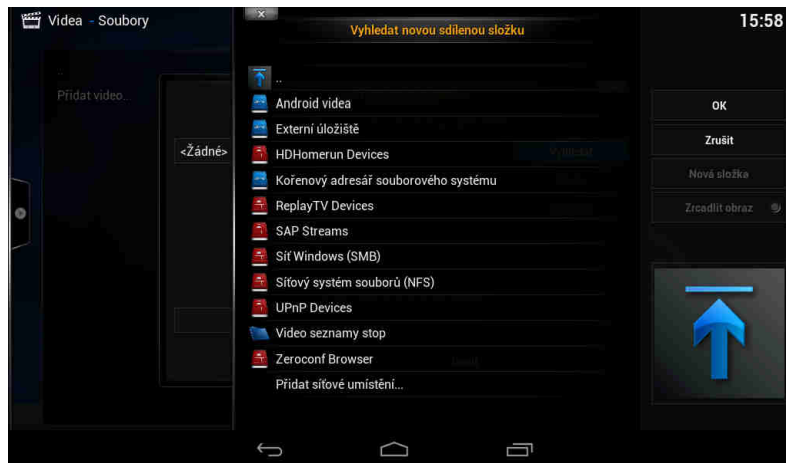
Videa - Soubory

15:58

Vyhledat novou sdílenou složku

Přidat video...

<Žádné>

..
Android videa
Externí úložiště
HDHomerun Devices
Kořenový adresář souborového systému
ReplayTV Devices
SAP Streams
Síť Windows (SMB)
Síťový systém souborů (NFS)
UPnP Devices
Video seznamy stop
Zeroconf Browser
Přidat síťové umístění...

OK
Zrušit
Nová složka
Zrcadlit obraz